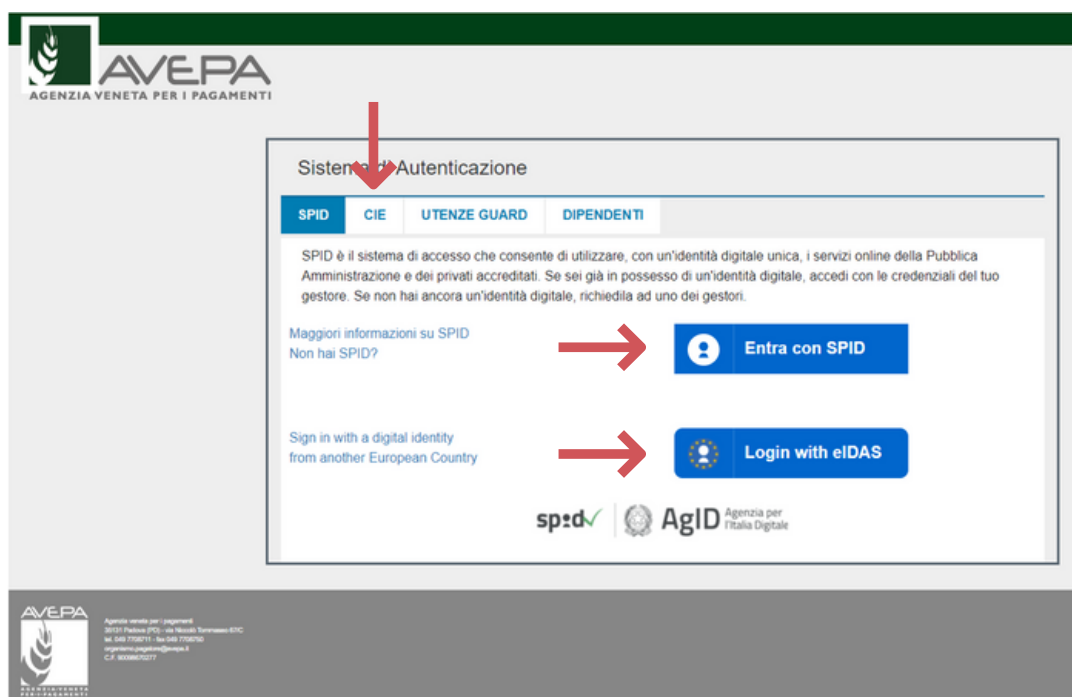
AVEPA
AGENZIA VENETA PER I PAGAMENTI

Sistema di Autenticazione

SPID | CIE | UTENZE GUARD | DIPENDENTI

SPID è il sistema di accesso che consente di utilizzare, con un'identità digitale unica, i servizi online della Pubblica Amministrazione e dei privati accreditati. Se sei già in possesso di un'identità digitale, accedi con le credenziali del tuo gestore. Se non hai ancora un'identità digitale, richiedila ad uno dei gestori.

Maggiori informazioni su SPID
Non hai SPID?

Entra con SPID

Sign in with a digital identity
from another European Country

Login with eIDAS

spid AgID Agenzia per l'Italia Digitale

AVEPA
AGENZIA VENETA PER I PAGAMENTI

Agenzia veneta per i pagamenti
35131 Padova (PD) - via Niccolò Tommaseo 67/C
tel. 049 7708711 - fax 049 7708750
organismo.pagatore@avepa.it
C.F. 90098670277